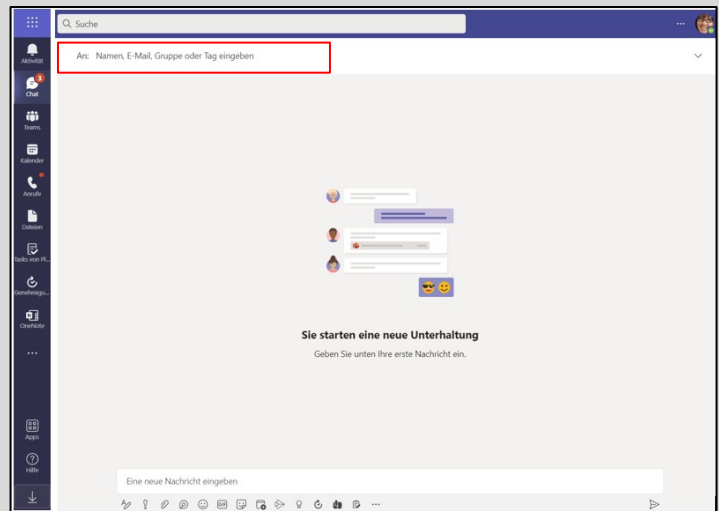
Suche

...

Aktivität

3

Chat

Teams

Kalender

Anrufe

Dateien

Tasks von Pl...

Genehmigu...

OneNote

...

Apps

Hilfe

An: Namen, E-Mail, Gruppe oder Tag eingeben

Sie starten eine neue Unterhaltung

Geben Sie unten Ihre erste Nachricht ein.

Eine neue Nachricht eingeben

GIF

...